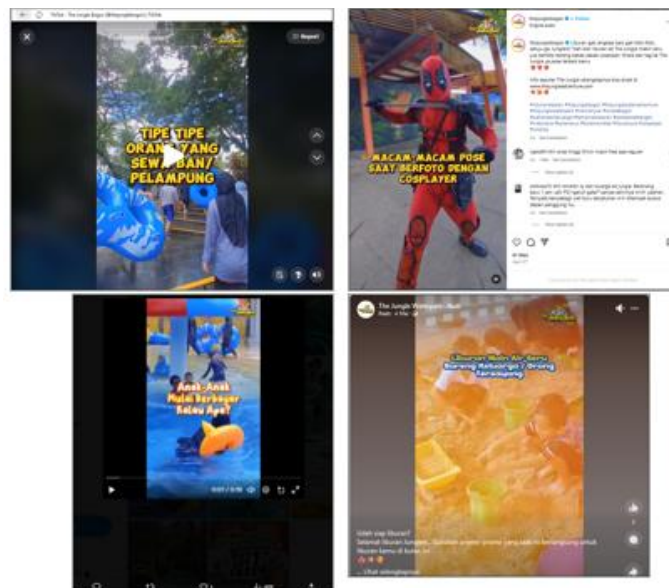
TikTok · The Jungle Bogor (@thejunglebogor) | TikTok

Report

TIPE TIPE ORANG YANG SEWA BAN/ PELAMPUNG

thejunglebogor · Follow

MACAM-MACAM POSE SAAT BERFOTO DENGAN COSPLAYER

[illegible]

Anak-Anak Mulai Berbayar Kalau Apa?

0:01 / 0:18

The Jungle Waterpark · Reels

Liburan Mulai Air Baru Bareng Keluarga / Orang Tersayang

Udah siap liburan?

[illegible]